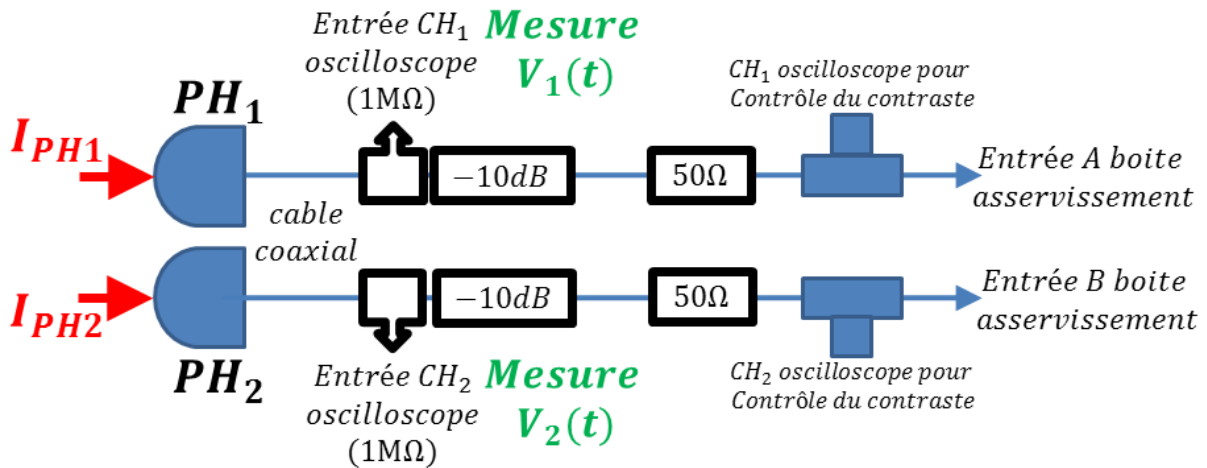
Entrée $CH_1$ oscilloscope (1MΩ)

Mesure $V_1(t)$

$CH_1$ oscilloscope pour Contrôle du contraste

$PH_1$

$I_{PH1}$

$-10dB$

50Ω

Entrée A boite asservissement

cable coaxial

$I_{PH2}$

$-10dB$

50Ω

Entrée B boite asservissement

$PH_2$

Entrée $CH_2$ oscilloscope (1MΩ)

Mesure $V_2(t)$

$CH_2$ oscilloscope pour Contrôle du contraste